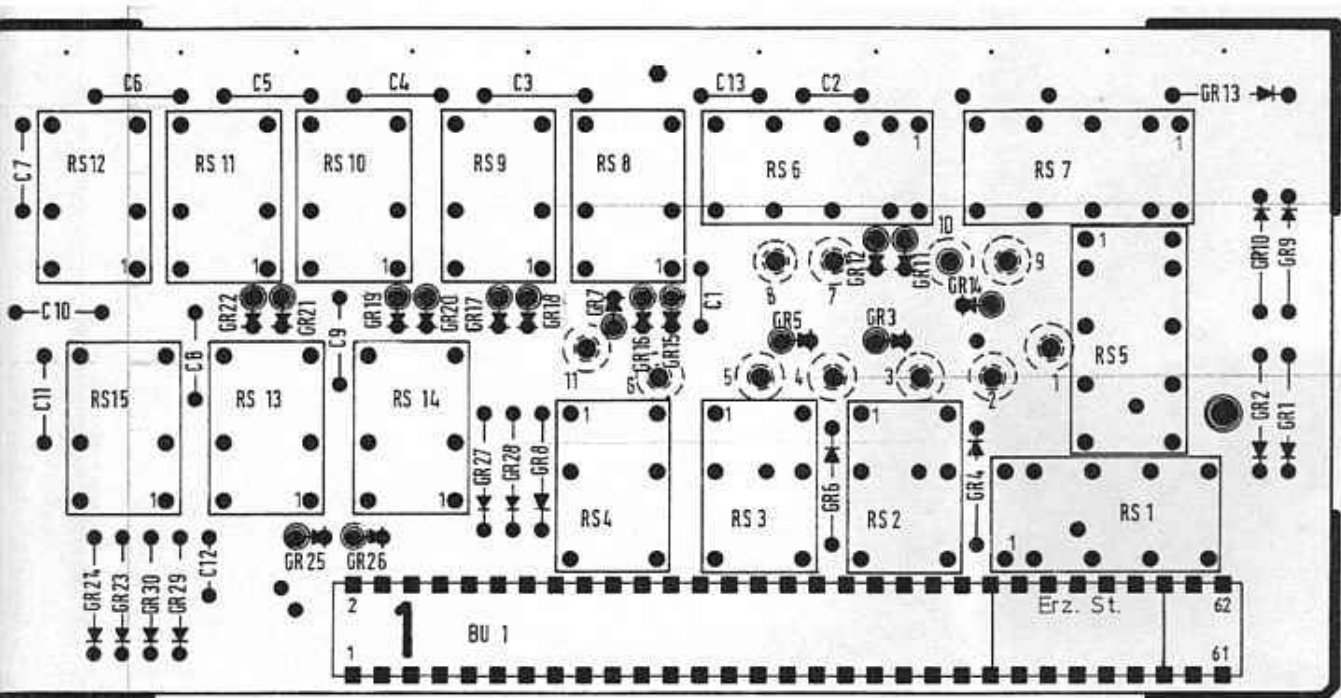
C6 C5 C4 C3 C13 C2 GR13

C7 RS12 RS 11 RS 10 RS 9 RS 8 RS 6 1 RS 7 1

1 1 1 1 1

GR10 GR9

10 9 8 7 GR12 GR11 GR14

C10 GR22 GR21 GR19 GR20 GR17 GR18 GR7 GR16 GR15 C1 C9

GR5 GR3 1 RS5

11 6 5 4 3 2 1

C11 RS15 C8 RS 13 RS 14 GR2 GR1

1 1 1 1 1

GR27 GR28 GR8 RS4 RS 3 GR6 RS 2 GR4 RS 1

1 1 1

GR25 GR26

GR24 GR23 GR30 GR29 C12

2 1 BU 1 Erz. St. 62

1 61